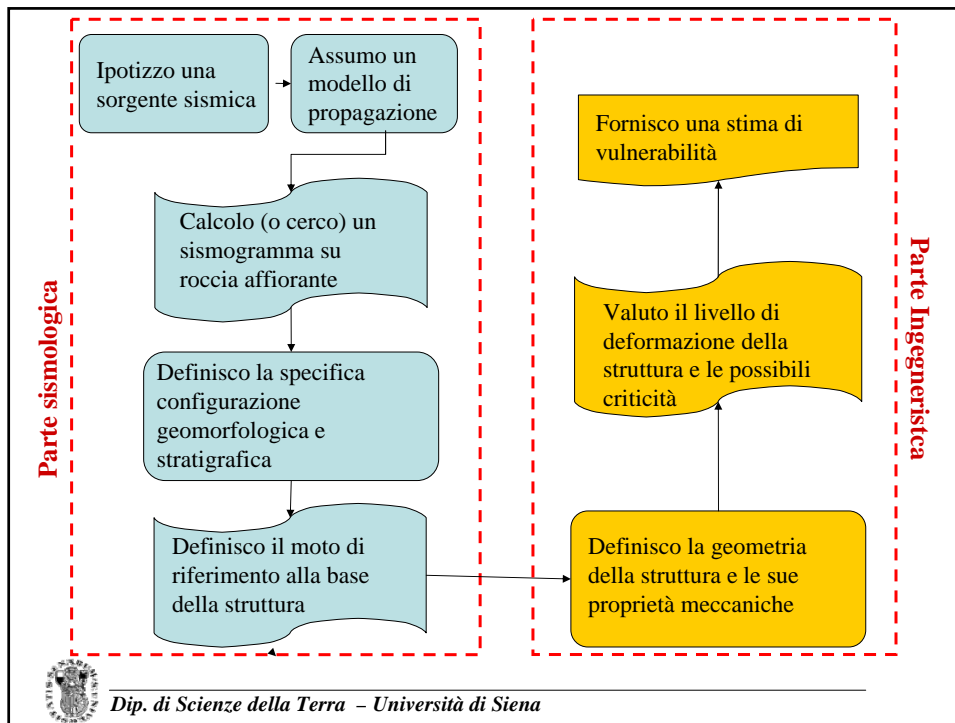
Parte sismologica

Ipotizzo una sorgente sismica

Assumo un modello di propagazione

Calcolo (o cerco) un sismogramma su roccia affiorante

Definisco la specifica configurazione geomorfologica e stratigrafica

Definisco il moto di riferimento alla base della struttura

Parte Ingegneristica

Fornisco una stima di vulnerabilità

Valuto il livello di deformazione della struttura e le possibili criticità

Definisco la geometria della struttura e le sue proprietà meccaniche

Dip. di Scienze della Terra – Università di Siena